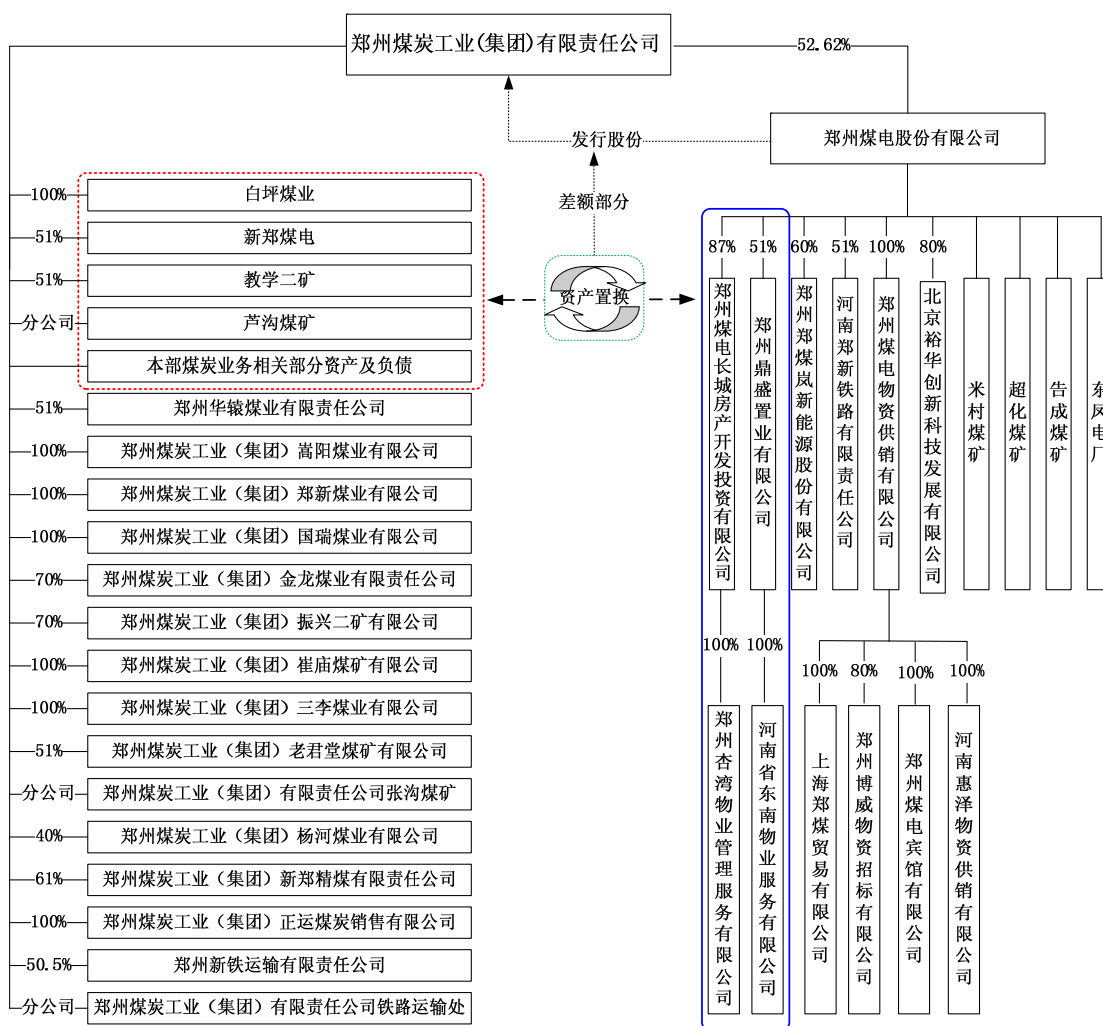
郑州煤炭工业(集团)有限责任公司

52.62%

郑州煤电股份有限公司

发行股份

差额部分

资产置换

100% 白坪煤业

51% 新郑煤电

51% 教学二矿

分公司 芦沟煤矿

本部煤炭业务相关部分资产及负债

51% 郑州华辕煤业有限责任公司

100% 郑州煤炭工业（集团）嵩阳煤业有限公司

100% 郑州煤炭工业（集团）郑新煤业有限公司

100% 郑州煤炭工业（集团）国瑞煤业有限公司

70% 郑州煤炭工业（集团）金龙煤业有限责任公司

70% 郑州煤炭工业（集团）振兴二矿有限公司

100% 郑州煤炭工业（集团）崔庙煤矿有限公司

100% 郑州煤炭工业（集团）三李煤业有限公司

51% 郑州煤炭工业（集团）老君堂煤矿有限公司

分公司 郑州煤炭工业（集团）有限责任公司张沟煤矿

40% 郑州煤炭工业（集团）杨河煤业有限公司

61% 郑州煤炭工业（集团）新郑精煤有限责任公司

100% 郑州煤炭工业（集团）正运煤炭销售有限公司

50.5% 郑州新铁运输有限责任公司

分公司 郑州煤炭工业（集团）有限责任公司铁路运输处

87% 郑州煤电长城房产开发投资有限公司

51% 郑州鼎盛置业有限公司

60% 郑州郑煤岚新能源股份有限公司

51% 河南郑新铁路有限责任公司

100% 郑州煤电物资供销有限公司

80% 北京裕华创新科技发展有限公司

米村煤矿

超化煤矿

告成煤矿

东风电厂

100% 郑州杏湾物业管理服务有限公司

100% 河南省东南物业服务有限公司

100% 上海郑煤贸易有限公司

80% 郑州博威物资招标有限公司

100% 郑州煤电宾馆有限公司

100% 河南惠泽物资供销有限公司